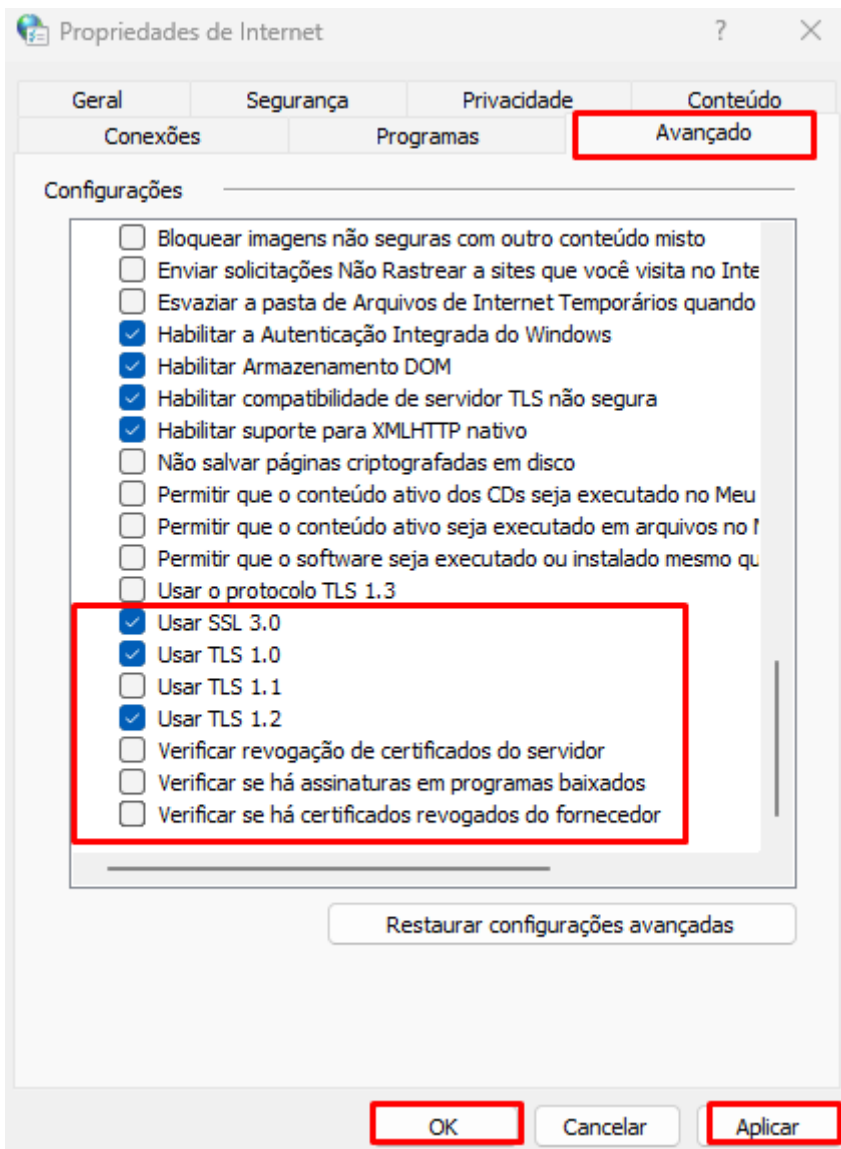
Propriedades de Internet ? ✕

Geral | Segurança | Privacidade | Conteúdo
Conexões | Programas | Avançado

Configurações

Bloquear imagens não seguras com outro conteúdo misto
Enviar solicitações Não Rastrear a sites que você visita no Inte
Esvaziar a pasta de Arquivos de Internet Temporários quando
Habilitar a Autenticação Integrada do Windows
Habilitar Armazenamento DOM
Habilitar compatibilidade de servidor TLS não segura
Habilitar suporte para XMLHTTP nativo
Não salvar páginas criptografadas em disco
Permitir que o conteúdo ativo dos CDs seja executado no Meu
Permitir que o conteúdo ativo seja executado em arquivos no M
Permitir que o software seja executado ou instalado mesmo qu
Usar o protocolo TLS 1.3
Usar SSL 3.0
Usar TLS 1.0
Usar TLS 1.1
Usar TLS 1.2
Verificar revogação de certificados do servidor
Verificar se há assinaturas em programas baixados
Verificar se há certificados revogados do fornecedor

Restaurar configurações avançadas

OK | Cancelar | Aplicar